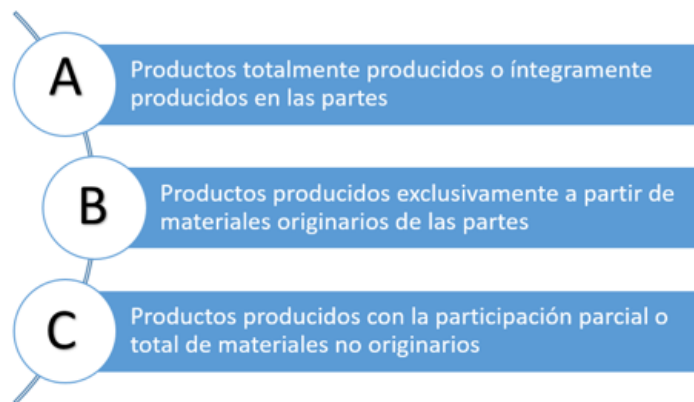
A
Productos totalmente producidos o íntegramente producidos en las partes

B
Productos producidos exclusivamente a partir de materiales originarios de las partes

C
Productos producidos con la participación parcial o total de materiales no originarios